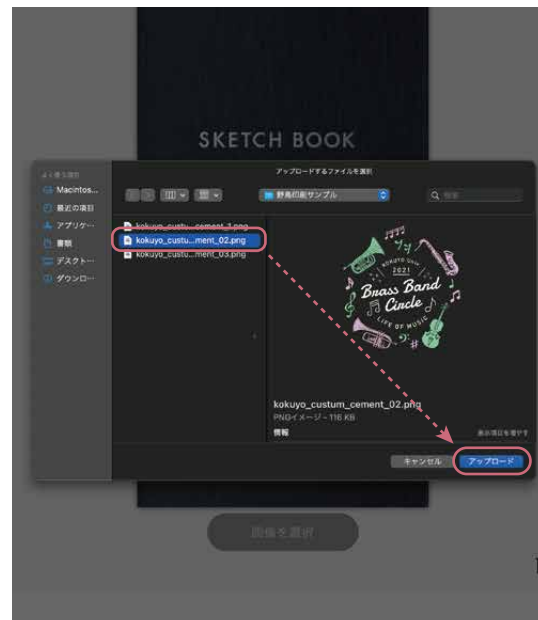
SKETCH BOOK

よく使う項目
Macintos...
最近の項目
アプリケー...
書類
デスクトー...
ダウンロ...

アップロードするファイルを選択

野鳥印刷サンプル

Q 検索

kokuyo_custu...cement_1.png
kokuyo_custu...ment_02.png
kokuyo_custu...ment_03.png

KOKUYO 2021
Brass Band Circle
LIFE OF MUSIC

kokuyo_custum_cement_02.png
PNGイメージ - 116 KB
情報
表示項目を増やす

キャンセル
アップロード

画像を選択